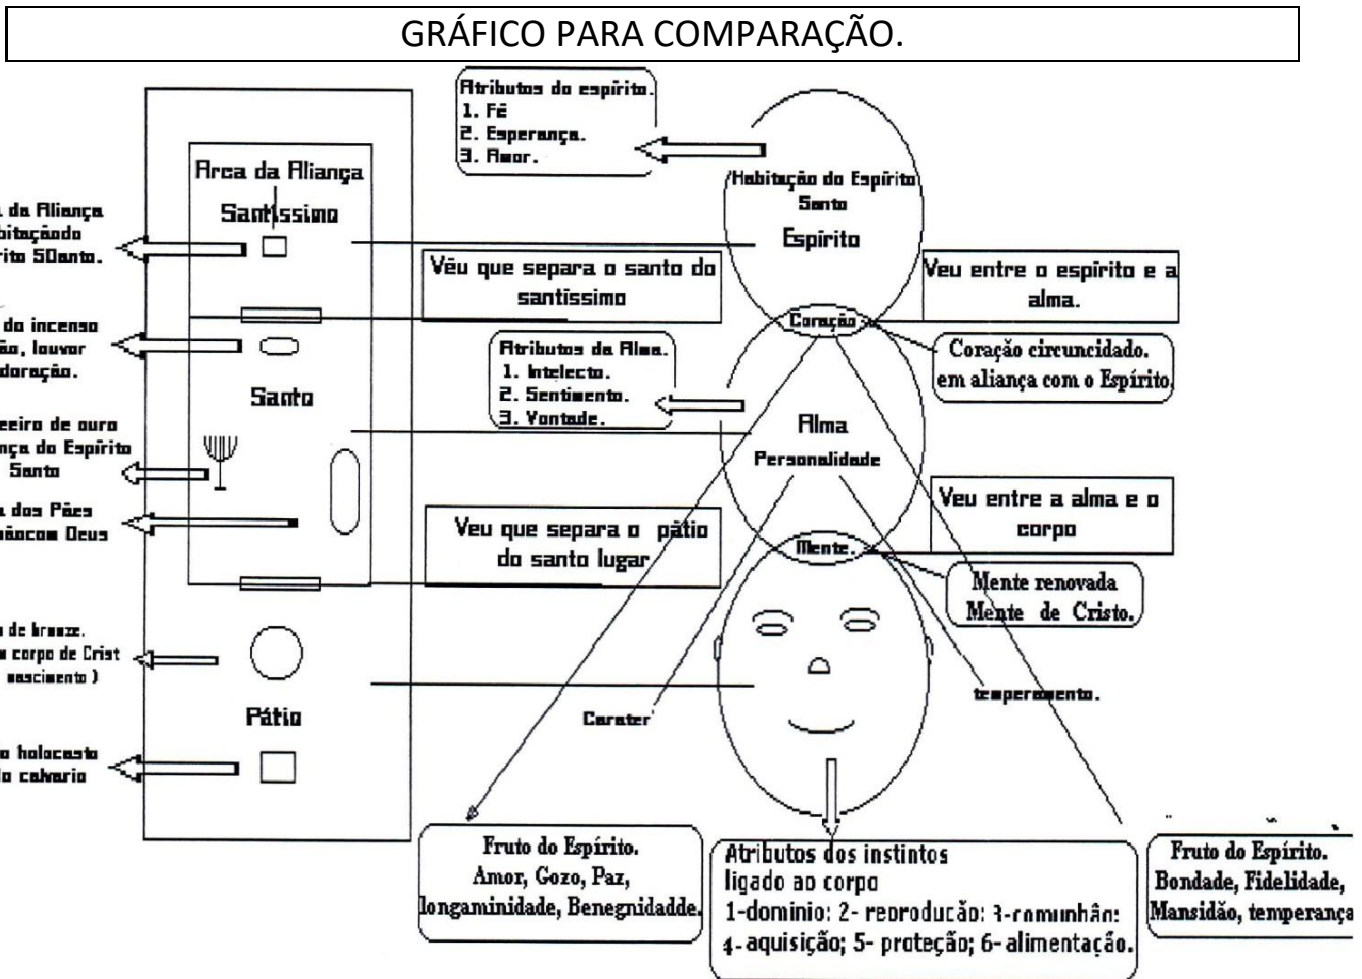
GRÁFICO PARA COMPARAÇÃO.

Atributos do espírito.
1. Fé
2. Esperança.
3. Amor.

Arca da Aliança
Santíssimo

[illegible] da Aliança
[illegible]bitaçãodo
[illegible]rito SOanto.

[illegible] do incenso
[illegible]ão, louvor
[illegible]doração.

Santo

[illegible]eeiro de ouro
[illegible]nça do Espírito
Santo

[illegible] dos Pães
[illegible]hãocom Deus

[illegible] de bronze.
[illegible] corpo de Crist
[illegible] nascimento )

Pátio

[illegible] holocasto
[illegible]o calvario

Habitação do Espírito
Santo
Espírito

Vêu que separa o santo do santissimo

Veu entre o espirito e a alma.

Coração

Atributos da Alma.
1. Intelecto.
2. Sentimento.
3. Vontade.

Coração circuncidado.
em aliança com o Espírito.

Alma
Personalidade

Veu entre a alma e o corpo

Veu que separa o pátio do santo lugar

Mente.

Mente renovada
Mente de Cristo.

temperamento.

Carater

Fruto do Espírito.
Amor, Gozo, Paz,
longaminidade, Benegnidadde.

Atributos dos instintos
ligado ao corpo
1-dominio: 2- reproducão: 3-comunhão:
4- aquisição; 5- proteção; 6- alimentação.

Fruto do Espírito.
Bondade, Fidelidade,
Mansidão, temperança